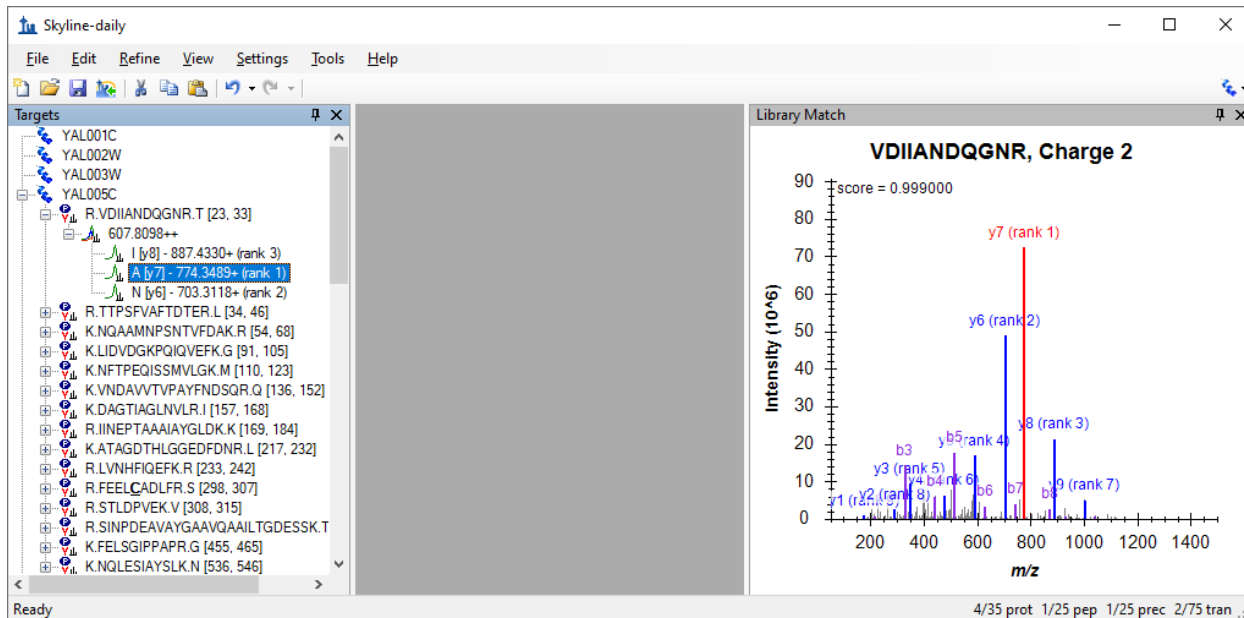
Skyline-daily

File Edit Refine View Settings Tools Help

Targets

YAL001C
YAL002W
YAL003W
YAL005C
R.VDIIANDQGNR.T [23, 33]
607.8098++
I [y8] - 887.4330+ (rank 3)
A [y7] - 774.3489+ (rank 1)
N [y6] - 703.3118+ (rank 2)
R.TTPSFVAFTDTER.L [34, 46]
K.NQAAMNPSNTVFDAK.R [54, 68]
K.LIDVDGKPQIQVEFK.G [91, 105]
K.NFTPEQISSMVLGK.M [110, 123]
K.VNDAVVTVPAYFNDSQR.Q [136, 152]
K.DAGTIAGLNVLR.I [157, 168]
R.IINEPTAAAIAYGLDK.K [169, 184]
K.ATAGDTHLGGEDFDNR.L [217, 232]
R.LVNHFIQEFK.R [233, 242]
R.FEELCADLFR.S [298, 307]
R.STLDPVEK.V [308, 315]
R.SINPDEAVAYGAAVQAAILTGDESSK.T
K.FELSGIPPAPR.G [455, 465]
K.NQLESIAYSLK.N [536, 546]

Library Match

VDIIANDQGNR, Charge 2

score = 0.999000

Intensity (10^6)

90
80
70
60
50
40
30
20
10
0

y7 (rank 1)
y6 (rank 2)
y8 (rank 3)
rank 4)
y5
b5
y3 (rank 5)
b3
y4
b4
rank 6)
b6
b7
b8
y9 (rank 7)
y2 (rank 8)
y1 (rank 9)

200 400 600 800 1000 1200 1400

m/z

Ready

4/35 prot 1/25 pep 1/25 prec 2/75 tran